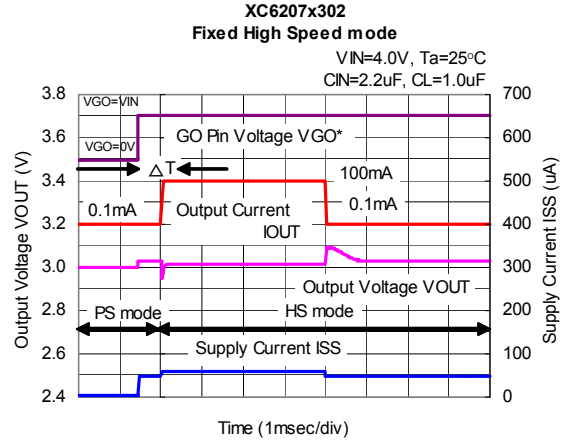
XC6207x302
Fixed High Speed mode

VIN=4.0V, Ta=25°C
CIN=2.2uF, CL=1.0uF

VGO=VIN
VGO=0V
GO Pin Voltage VGO*
△T
100mA
0.1mA
Output Current IOUT
0.1mA
Output Voltage VOUT
PS mode
HS mode
Supply Current ISS

3.8
3.6
3.4
3.2
3.0
2.8
2.6
2.4

700
600
500
400
300
200
100
0

Output Voltage VOUT (V)
Supply Current ISS (uA)
Time (1msec/div)